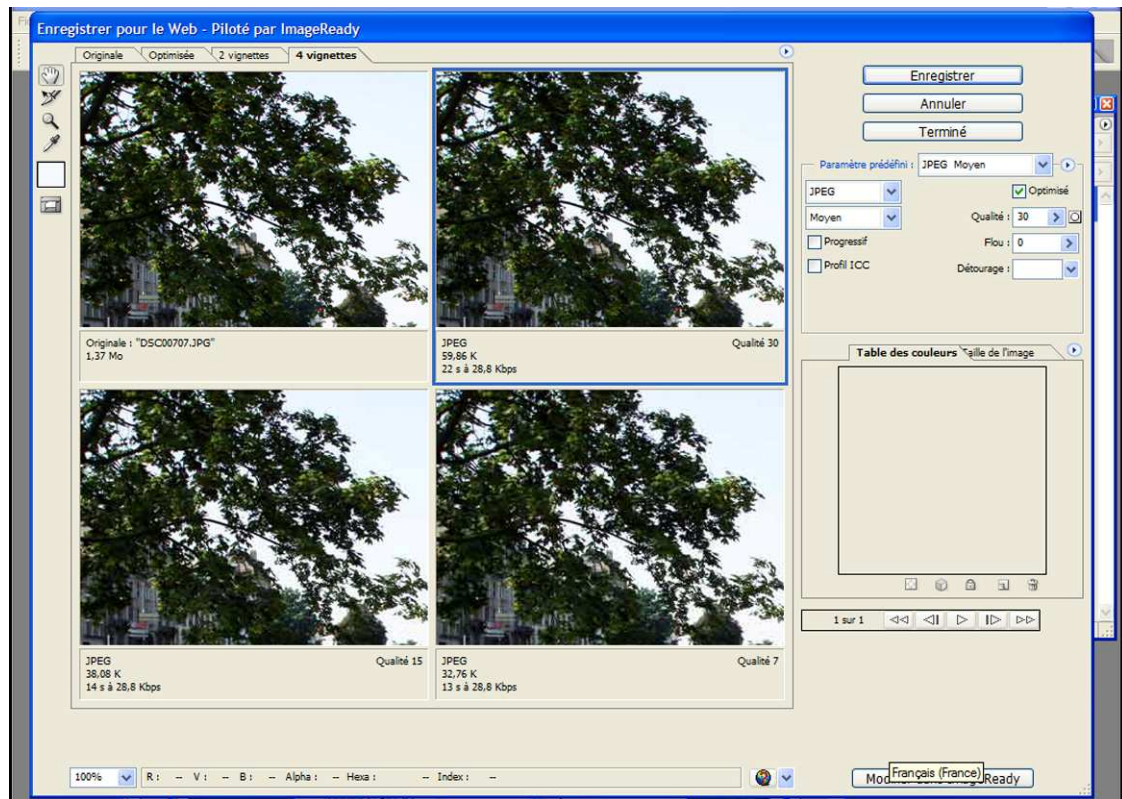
Enregistrer pour le Web - Piloté par ImageReady

Originale | Optimisée | 2 vignettes | 4 vignettes

Originale : "DSC00707.JPG"
1,37 Mo

JPEG
59,86 K
22 s à 28,8 Kbps
Qualité 30

JPEG
38,08 K
14 s à 28,8 Kbps
Qualité 15

JPEG
32,76 K
13 s à 28,8 Kbps
Qualité 7

Enregistrer
Annuler
Terminé

Paramètre prédéfini : JPEG Moyen
JPEG
Optimisé
Moyen
Qualité : 30
Progressif
Flou : 0
Profil ICC
Détourage :

Table des couleurs | Taille de l'image

1 sur 1

100% | R : -- V : -- B : -- Alpha : -- Hexa : -- Index : --

Modif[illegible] Ready
Français (France)